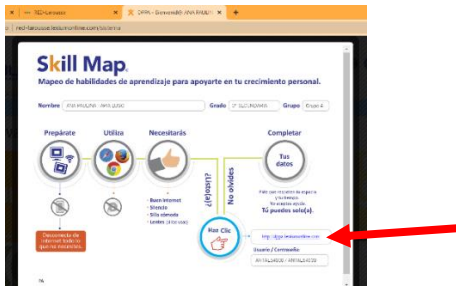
RED Formación × | DPPA - Diversidad: ANA PAULA × | +

red-lacosta.lestrisonline.com/dcamna

Skill Map.

Mapeo de habilidades de aprendizaje para apoyarte en tu crecimiento personal.

Nombre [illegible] Grado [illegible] Grupo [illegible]

Prepárate

Utiliza

Necesitarás

Completar

Tus datos

¿Listo(a)?

No olvides

Desconecta de internet todo lo que no necesites.

Buen internet
Silencio
Silla cómoda
Lentes (si los usas)

Haz Clic

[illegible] Tú puedes sola(o).

http://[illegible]

Usuario / Contraseña

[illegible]

16